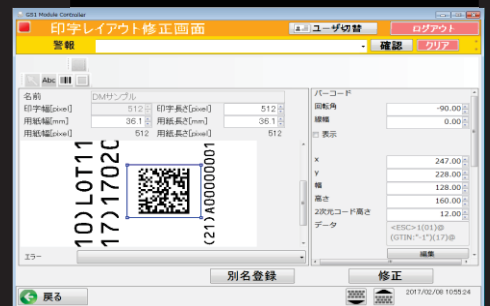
GS1 Module Controller

印字レイアウト修正画面

ユーザ切替

ログアウト

警報

確認

クリア

Abc

名前 DMサンプル

印字幅[pixel] 512 印字長さ[pixel] 512

用紙幅[mm] 36.1 用紙長さ[mm] 36.1

用紙幅[pixel] 512 用紙長さ[pixel] 512

10)LOT11

17)1702C

(21)A0000001

バーコード

回転角 -90.00

線幅 0.00

表示

x 247.00

y 228.00

幅 128.00

高さ 160.00

2次元コード高さ 12.00

データ <ESC>1(01)@ (GTIN:"-1")(17)@

編集

エラー

別名登録

修正

戻る

2017/02/08 10:55:24